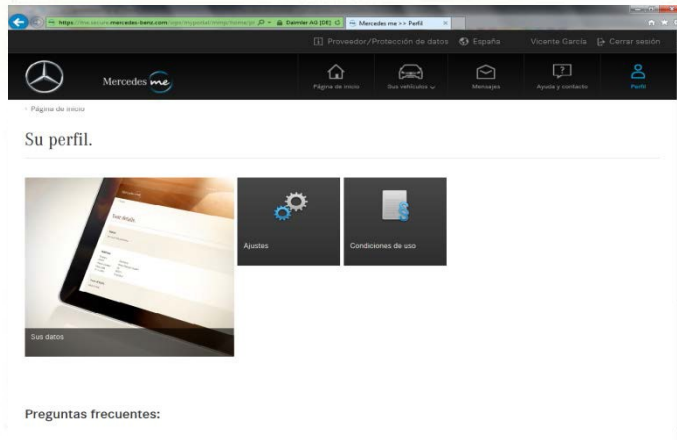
https://me.secure.mercedes-benz.com/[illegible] Daimler AG [DE] Mercedes me >> Perfil

Proveedor/Protección de datos España Vicente García Cerrar sesión

Mercedes me

Página de inicio Sus vehículos Mensajes Ayuda y contacto Perfil

Página de inicio

Su perfil.

Sus datos

Ajustes

Condiciones de uso

Preguntas frecuentes: